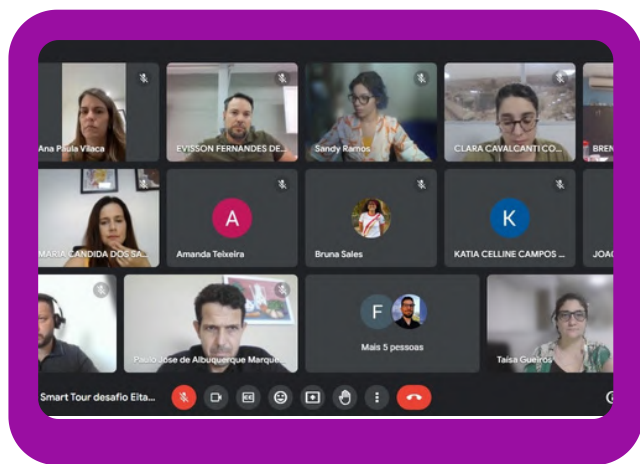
Ana Paula Vilaca

EVISSON FERNANDES DE...

Sandy Ramos

CLARA CAVALCANTI CO...

BREN

MARIA CANDIDA DOS SA...

A

Amanda Teixeira

Bruna Sales

K

KATIA CELLINE CAMPOS ...

JOAC

Paulo José de Albuquerque Marque...

F

Mais 5 pessoas

Taisa Gueiros

Smart Tour desafio Eita...